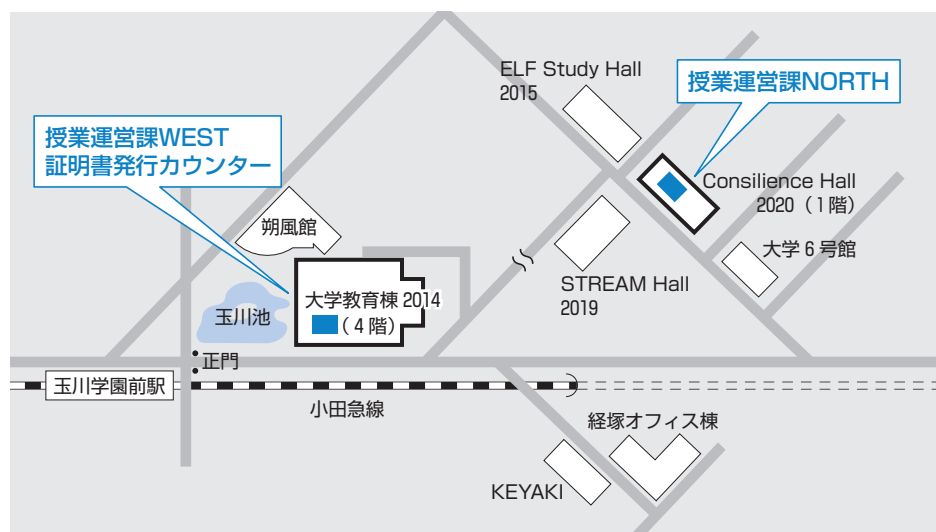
ELF Study Hall
2015

授業運営課NORTH

授業運営課WEST
証明書発行カウンター

Consilience Hall
2020（1階）

朔風館

大学６号館

STREAM Hall
2019

大学教育棟 2014
（４階）

玉川池

正門

玉川学園前駅

小田急線

経塚オフィス棟

KEYAKI